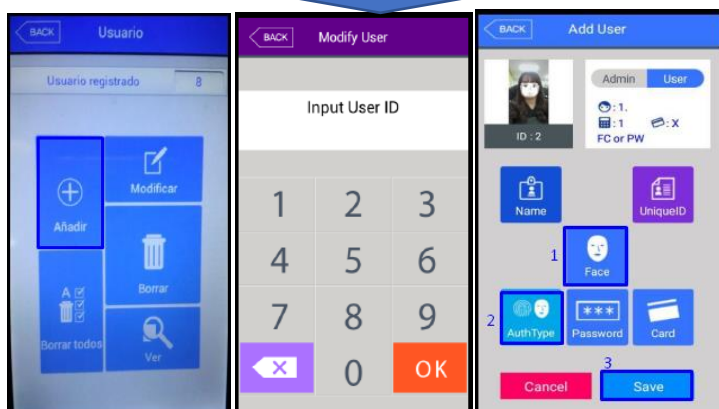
BACK Usuario

Usuario registrado 8

Añadir

Modificar

Borrar

Borrar todos

Ver

BACK Modify User

Input User ID

1 2 3
4 5 6
7 8 9
0 OK

BACK Add User

ID : 2

Admin User

: 1.
: 1 : X
FC or PW

Name

UniqueID

1

Face

2

AuthType

Password

Card

3

Cancel

Save